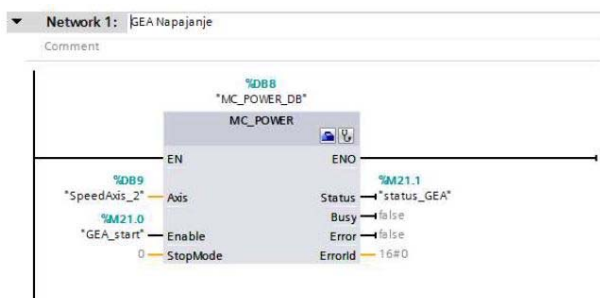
Network 1: GEA Napajanje

Comment

%DB8
"MC_POWER_DB"

MC_POWER

EN
ENO

%DB9
"SpeedAxis_2" — Axis

%M21.0
"GEA_start" — Enable

0 — StopMode

%M21.1
Status — "status_GEA"

Busy — false

Error — false

ErrorId — 16#0